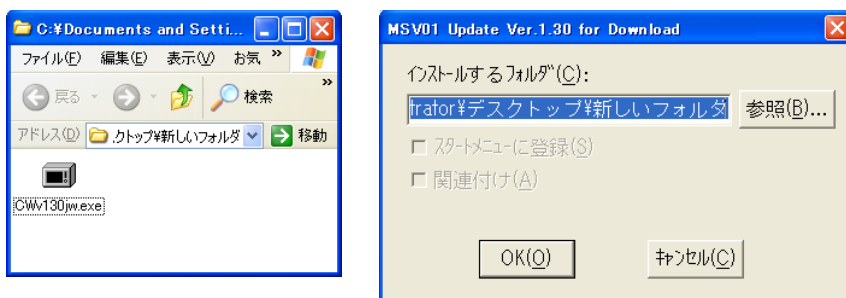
C:¥Documents and Setti...

ファイル(F) 編集(E) 表示(V) お気 »

戻る 検索 »

アドレス(D) ·クトップ¥新しいフォルダ 移動

CWv130jw.exe

MSV01 Update Ver.1.30 for Download

インストールするフォルダ(C):

trator¥デスクトップ¥新しいフォルダ 参照(B)...

スタートメニューに登録(S)

関連付け(A)

OK(O) キャンセル(C)